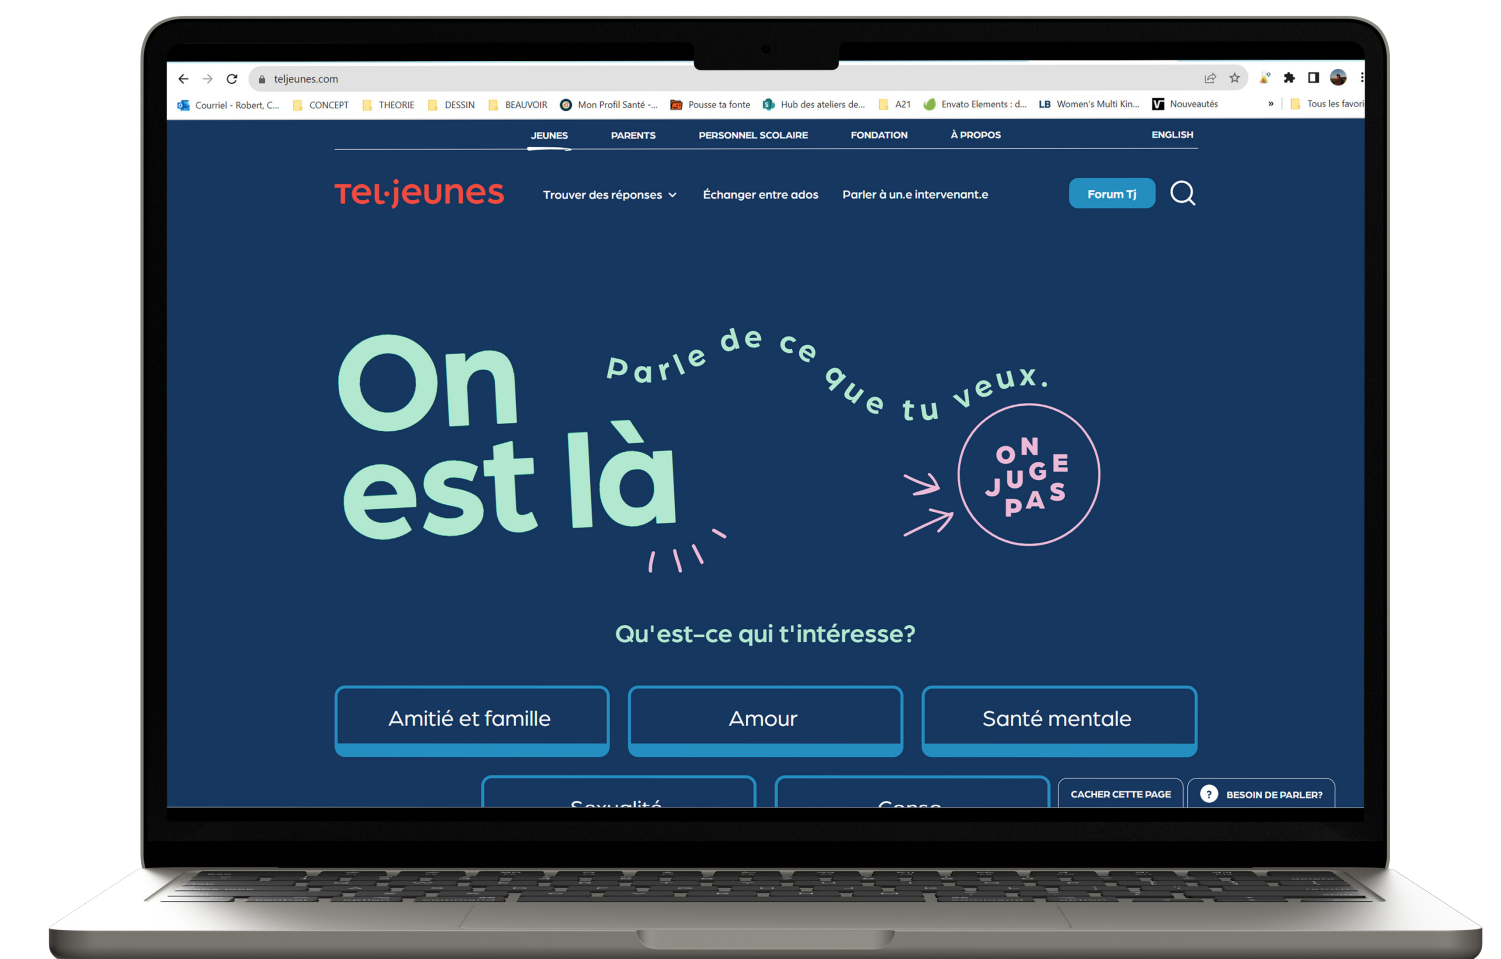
teljeunes.com

Courriel - Robert, C... CONCEPT THEORIE DESSIN BEAUVOIR Mon Profil Santé -... Pousse ta fonte Hub des ateliers de... A21 Envato Elements : d... LB Women's Multi Kin... Nouveautés » Tous les favori

JEUNES PARENTS PERSONNEL SCOLAIRE FONDATION À PROPOS ENGLISH

Tel-jeunes Trouver des réponses Échanger entre ados Parler à un.e intervenant.e Forum Tj

On est là

Parle de ce que tu veux.

ON JUGE PAS

Qu'est-ce qui t'intéresse?

Amitié et famille
Amour
Santé mentale
Sexualité
Conso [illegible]

CACHER CETTE PAGE
? BESOIN DE PARLER?